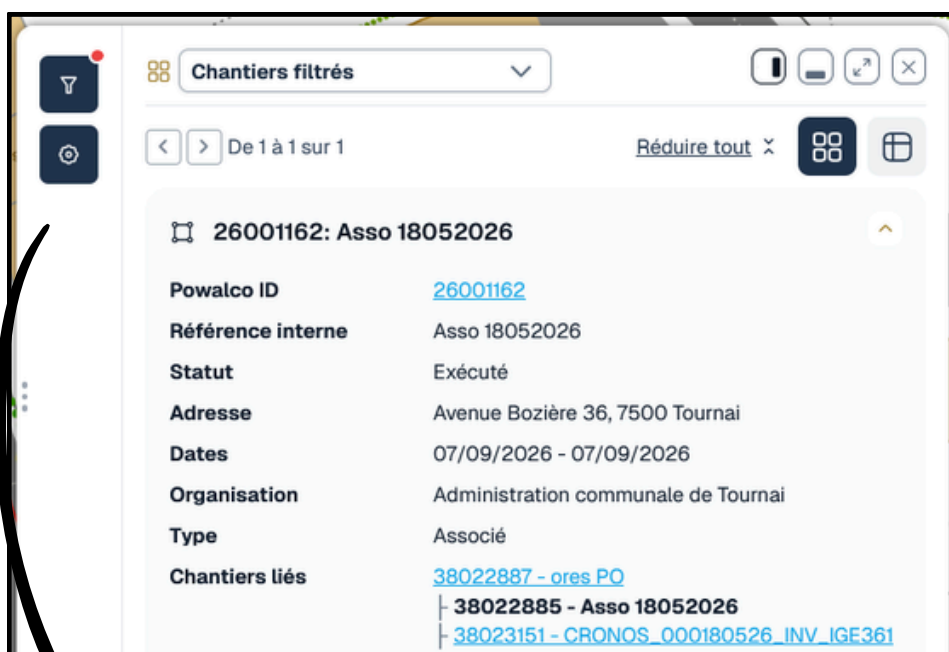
Chantiers filtrés

De 1 à 1 sur 1

Réduire tout

26001162: Asso 18052026

| | |
|---|---|
| Powalco ID | 26001162 |
| Référence interne | Asso 18052026 |
| Statut | Exécuté |
| Adresse | Avenue Bozière 36, 7500 Tournai |
| Dates | 07/09/2026 - 07/09/2026 |
| Organisation | Administration communale de Tournai |
| Type | Associé |
| Chantiers liés | 38022887 - ores PO |

38022885 - Asso 18052026
38023151 - CRONOS_000180526_INV_IGE361